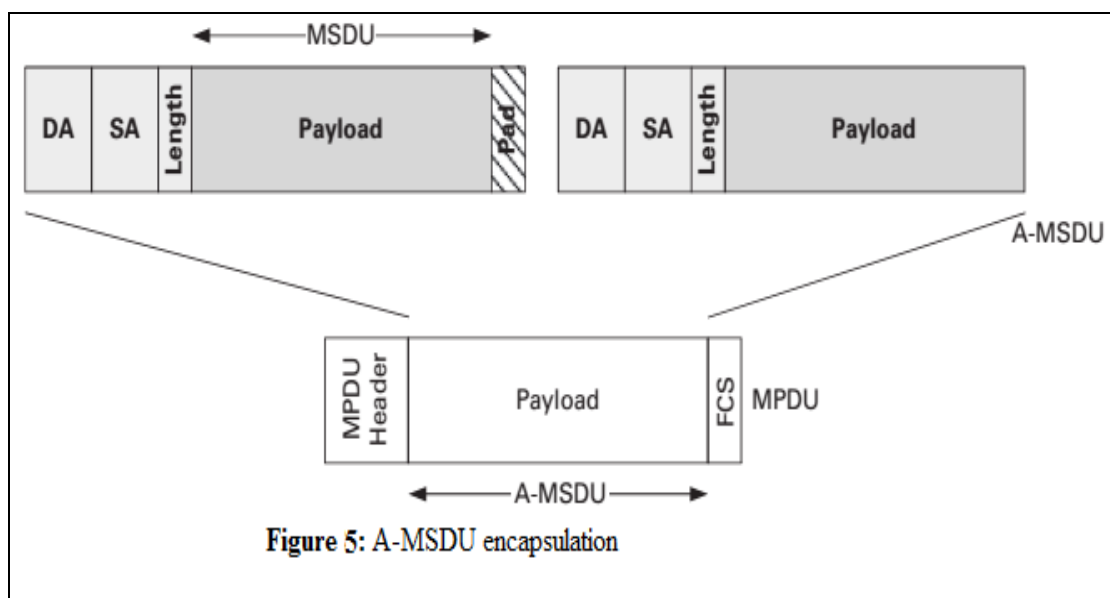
MSDU

| DA | SA | Length | Payload | Pad |
|---|---|---|---|---|

| DA | SA | Length | Payload |
|---|---|---|---|

A-MSDU

| MPDU Header | Payload | FCS |
|---|---|---|

MPDU

A-MSDU

Figure 5: A-MSDU encapsulation